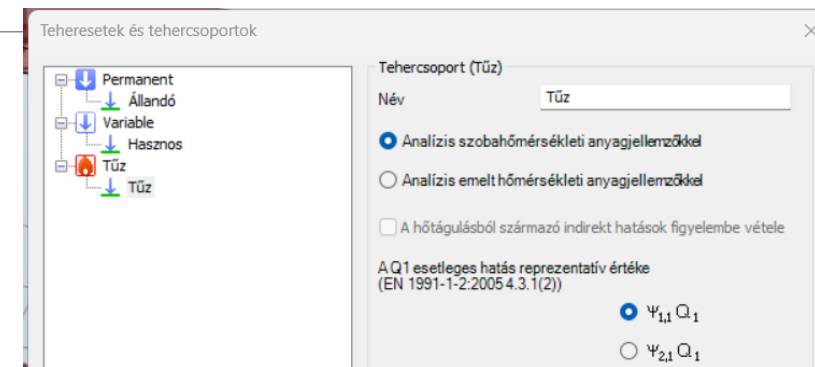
Teheresetek és tehercsoportok

Permanent
Állandó
Variable
Hasznos
Tűz
Tűz

Tehercsoport (Tűz)

Név Tűz

Analízis szobahőmérsékleti anyagjellemzőkkel

Analízis emelt hőmérsékleti anyagjellemzőkkel

A hőtágulásból származó indirekt hatások figyelembe vétele

A Q1 esetleges hatás reprezentatív értéke
(EN 1991-1-2:2005 4.3.1(2))

$\Psi_{1,1} Q_1$

$\Psi_{2,1} Q_1$